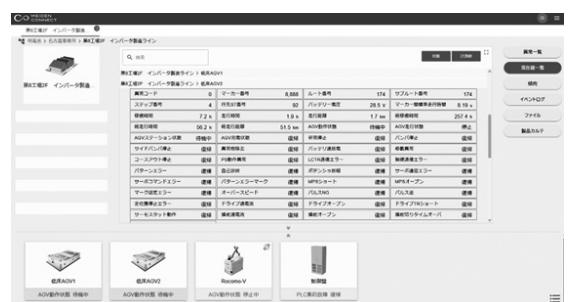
MEIDEN CONNECT

第8工場2F インバータ製造

名古屋事業所 > 第8工場2F インバータ製造ライン

第8工場2F インバータ製造

Q 検索

第8工場2F インバータ製造ライン 低床AGV1
第8工場2F インバータ製造ライン > 低床AGV2

| 異常コード | 0 | マーカー番号 | 8,888 | ルート番号 | 174 | サブルート番号 | 174 |
|---|---|---|---|---|---|---|---|
| ステップ番号 | 4 | 荷物ID番号 | 60 | バッテリー電圧 | 28.5 v | マーカー間距離走行時間 | 8.19 s |
| 稼働時間 | 7.2 h | 走行時間 | 1.9 h | 走行距離 | 1.7 km | 稼働積算時間 | 257.4 h |
| 総走行時間 | 56.2 h | 総走行距離 | 51.5 km | AGV動作状態 | 待機中 | AGV走行状態 | 停止 |
| AGVステーション状態 | 接続中 | AGV充電状態 | 復帰 | 非常停止 | 復帰 | バンパ停止 | 復帰 |
| サイドバンパ停止 | 復帰 | 異常地停止 | 復帰 | バッテリ過放電 | 復帰 | 経路異常 | 復帰 |
| コースアウト停止 | 復帰 | 円動作異常 | 復帰 | LCTA通信エラー | 復帰 | 制御通信エラー | 復帰 |
| パターンエラー | 復帰 | 昇圧停止 | 復帰 | ボタンセンサ異常 | 復帰 | サーボ通信エラー | 復帰 |
| サーボアラーム | 復帰 | パターンエラーマーク | 復帰 | MPSショート | 復帰 | MPSオープン | 復帰 |
| マーク認識エラー | 復帰 | オーバースピード | 復帰 | パルスNG | 復帰 | パルス正 | 復帰 |
| 左右異常エラー | 復帰 | ドライブ過電流 | 復帰 | ドライブオープン | 復帰 | ドライブNGショート | 復帰 |
| サーモスタット動作 | 復帰 | 接続異常 | 復帰 | 接続オープン | 復帰 | 接続切りタイムオーバ | 復帰 |

異常一覧
現在値一覧
傾向
イベントログ
ファイル
製品カルテ

低床AGV1
AGV動作状態 待機中

低床AGV2
AGV動作状態 待機中

Rocomo-V
AGV動作状態 停止中

制御盤
PLC異常状態 復帰